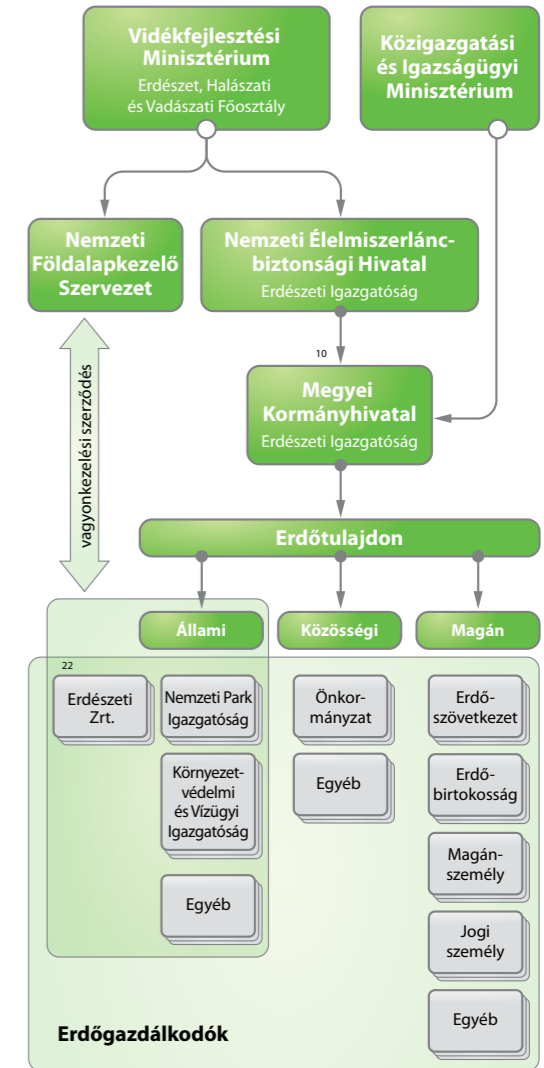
Vidékfejlesztési Minisztérium
Erdészet, Halászati és Vadászati Főosztály

Közigazgatási és Igazságügyi Minisztérium

Nemzeti Földalapkezelő Szervezet

Nemzeti Élelmiszerlánc-biztonsági Hivatal
Erdészeti Igazgatóság

10

Megyei Kormányhivatal
Erdészeti Igazgatóság

vagyonkezelési szerződés

Erdőtulajdon

Állami

Közösségi

Magán

22

Erdészeti Zrt.

Nemzeti Park Igazgatóság

Környezet-védelmi és Vízügyi Igazgatóság

Egyéb

Önkor-mányzat

Egyéb

Erdő-szövetkezet

Erdő-birtokosság

Magán-személy

Jogi személy

Egyéb

Erdőgazdálkodók